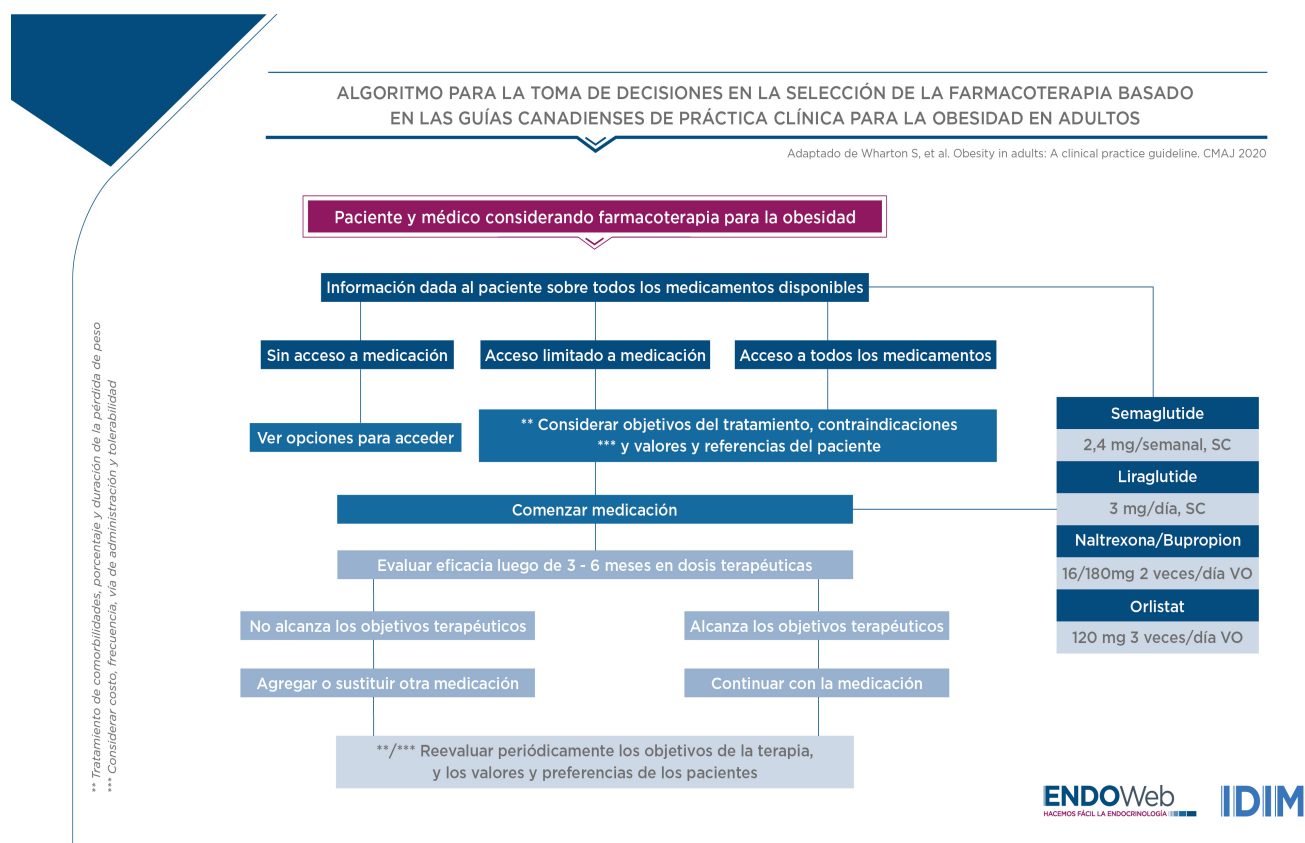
ALGORITMO PARA LA TOMA DE DECISIONES EN LA SELECCIÓN DE LA FARMACOTERAPIA BASADO EN LAS GUÍAS CANADIENSES DE PRÁCTICA CLÍNICA PARA LA OBESIDAD EN ADULTOS

Adaptado de Wharton S, et al. Obesity in adults: A clinical practice guideline. CMAJ 2020

Paciente y médico considerando farmacoterapia para la obesidad

Información dada al paciente sobre todos los medicamentos disponibles

Sin acceso a medicación

Acceso limitado a medicación

Acceso a todos los medicamentos

Ver opciones para acceder

** Considerar objetivos del tratamiento, contraindicaciones
*** y valores y referencias del paciente

Comenzar medicación

Evaluar eficacia luego de 3 - 6 meses en dosis terapéuticas

No alcanza los objetivos terapéuticos

Alcanza los objetivos terapéuticos

Agregar o sustituir otra medicación

Continuar con la medicación

**/*** Reevaluar periódicamente los objetivos de la terapia, y los valores y preferencias de los pacientes

Semaglutide
2,4 mg/semanal, SC
Liraglutide
3 mg/día, SC
Naltrexona/Bupropion
16/180mg 2 veces/día VO
Orlistat
120 mg 3 veces/día VO

** Tratamiento de comorbilidades, porcentaje y duración de la pérdida de peso
*** Considerar costo, frecuencia, vía de administración y tolerabilidad

ENDOWeb
HACEMOS FÁCIL LA ENDOCRINOLOGÍA

IDIM